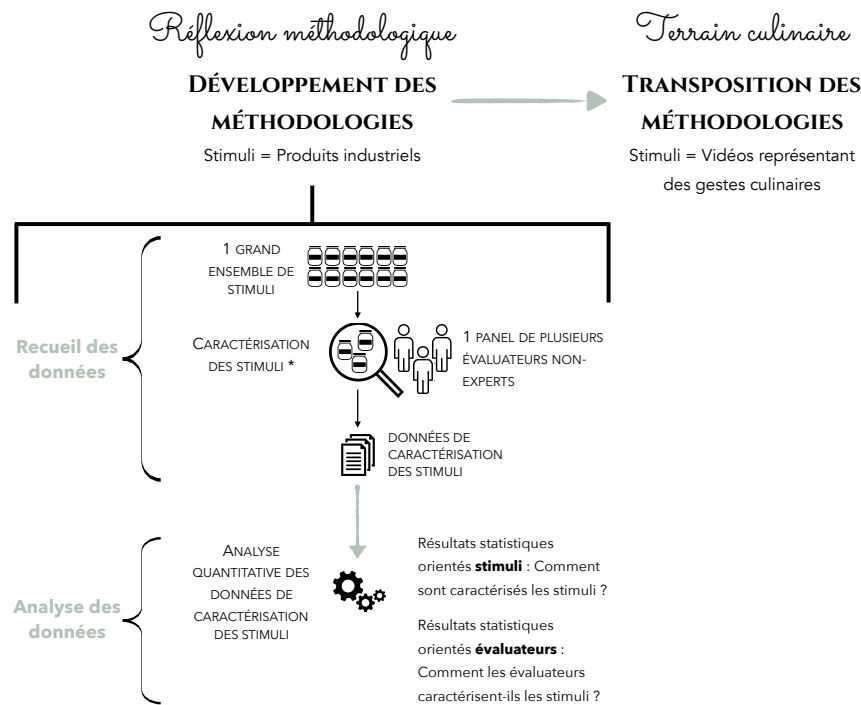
Réflexion méthodologique

Développement des méthodologies

Stimuli = Produits industriels

Terrain culinaire

Transposition des méthodologies

Stimuli = Vidéos représentant des gestes culinaires

Recueil des données

1 grand ensemble de stimuli

Caractérisation des stimuli *

1 panel de plusieurs évaluateurs non-experts

Données de caractérisation des stimuli

Analyse des données

Analyse quantitative des données de caractérisation des stimuli

Résultats statistiques orientés **stimuli** : Comment sont caractérisés les stimuli ?

Résultats statistiques orientés **évaluateurs** : Comment les évaluateurs caractérisent-ils les stimuli ?